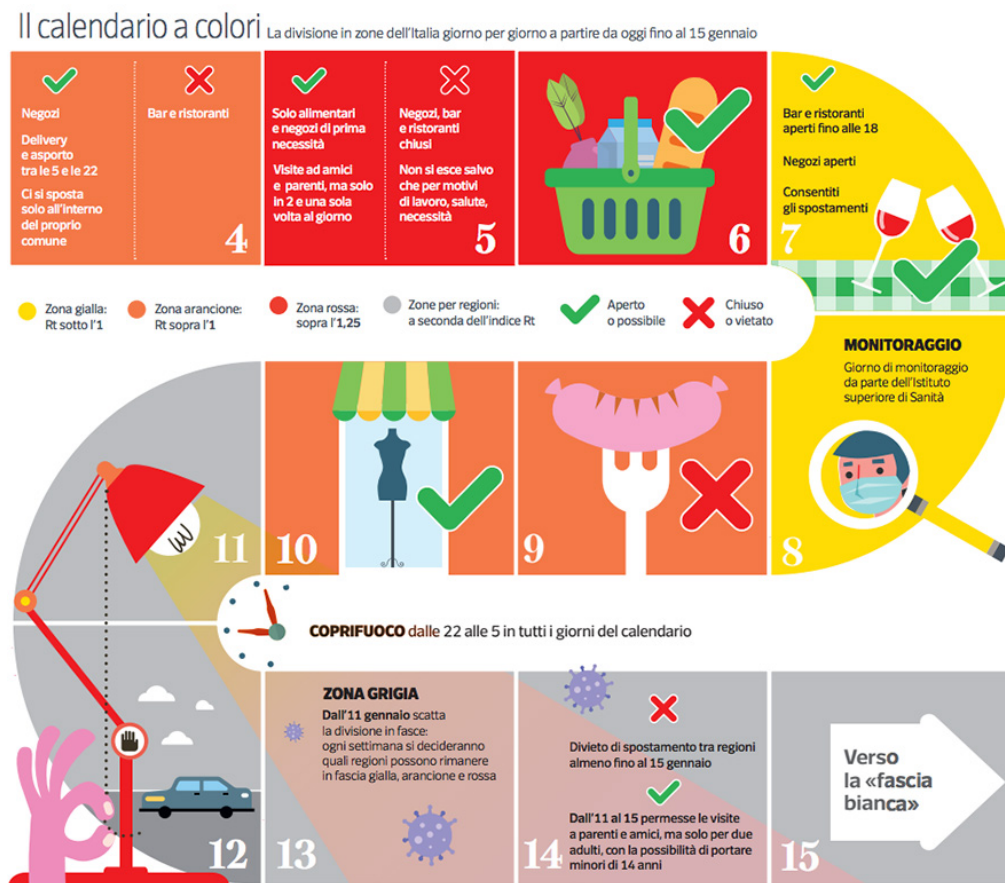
Il calendario a colori La divisione in zone dell'Italia giorno per giorno a partire da oggi fino al 15 gennaio

Negozi

Delivery e asporto tra le 5 e le 22

Ci si sposta solo all'interno del proprio comune

Bar e ristoranti

4

Solo alimentari e negozi di prima necessità

Visite ad amici e parenti, ma solo in 2 e una sola volta al giorno

Negozi, bar e ristoranti chiusi

Non si esce salvo che per motivi di lavoro, salute, necessità

5

6

Bar e ristoranti aperti fino alle 18

Negozi aperti

Consentiti gli spostamenti

7

Zona gialla: Rt sotto l'1

Zona arancione: Rt sopra l'1

Zona rossa: sopra l'1,25

Zone per regioni: a seconda dell'indice Rt

Aperto o possibile

Chiuso o vietato

MONITORAGGIO

Giorno di monitoraggio da parte dell'Istituto superiore di Sanità

11

10

9

8

COPRIFUOCO dalle 22 alle 5 in tutti i giorni del calendario

ZONA GRIGIA

Dall'11 gennaio scatta la divisione in fasce: ogni settimana si decideranno quali regioni possono rimanere in fascia gialla, arancione e rossa

Divieto di spostamento tra regioni almeno fino al 15 gennaio

Dall'11 al 15 permesse le visite a parenti e amici, ma solo per due adulti, con la possibilità di portare minori di 14 anni

Verso la «fascia bianca»

12

13

14

15